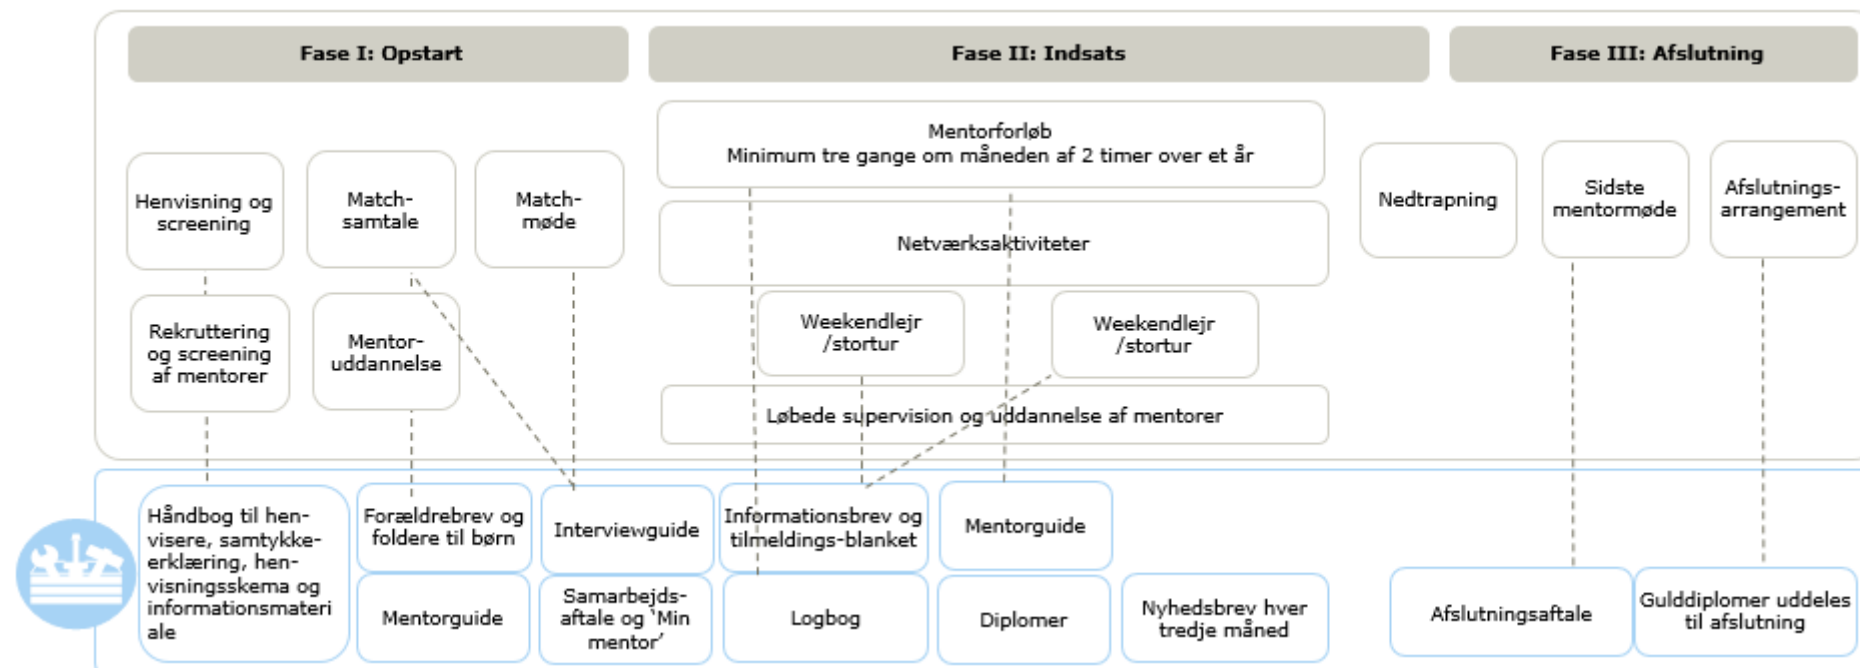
Fase I: Opstart

Fase II: Indsats

Fase III: Afslutning

Henvisning og screening

Match-samtale

Match-møde

Mentorforløb
Minimum tre gange om måneden af 2 timer over et år

Netværksaktiviteter

Nedtrapning

Sidste mentormøde

Afslutnings-arrangement

Rekruttering og screening af mentorer

Mentor-uddannelse

Weekendlejr /stortur

Weekendlejr /stortur

Løbede supervision og uddannelse af mentorer

Håndbog til henvisere, samtykkeerklæring, henvisningsskema og informationsmateri ale

Forældrebrev og foldere til børn

Interviewguide

Informationsbrev og tilmeldings-blanket

Mentorguide

Mentorguide

Samarbejds-aftale og 'Min mentor'

Logbog

Diplomer

Nyhedsbrev hver tredje måned

Afslutningsaftale

Gulddiplomer uddeles til afslutning